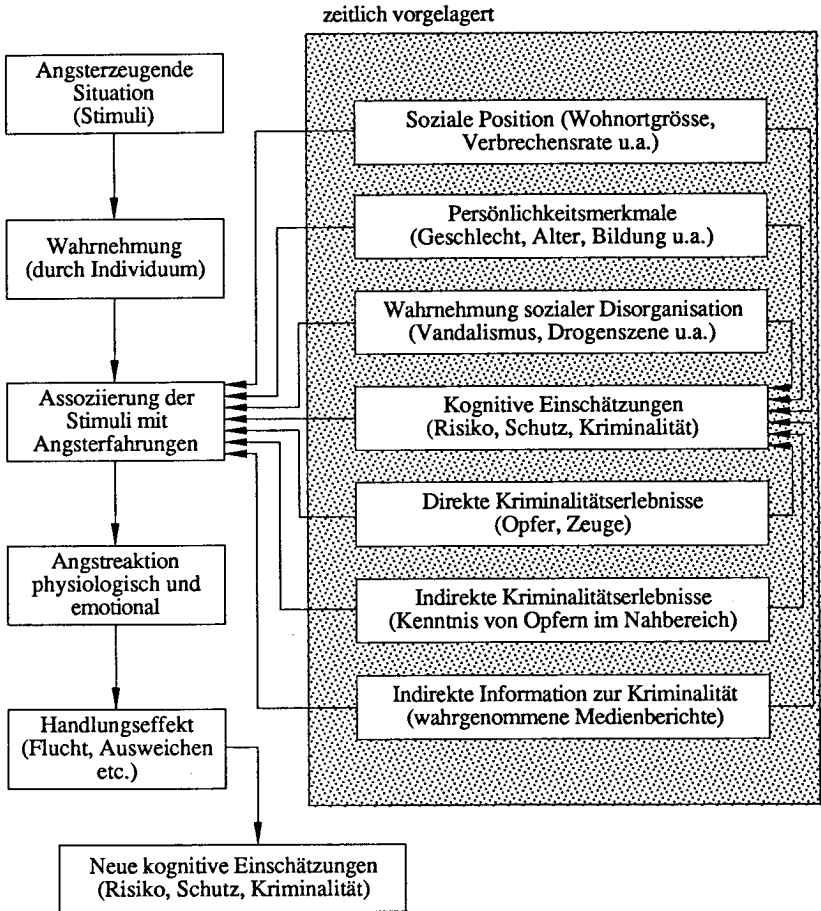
zeitlich vorgelagert

Angsterzeugende Situation (Stimuli)

Wahrnehmung (durch Individuum)

Assoziierung der Stimuli mit Angsterfahrungen

Angstreaktion physiologisch und emotional

Handlungseffekt (Flucht, Ausweichen etc.)

Neue kognitive Einschätzungen (Risiko, Schutz, Kriminalität)

Soziale Position (Wohnortgrösse, Verbrechensrate u.a.)

Persönlichkeitsmerkmale (Geschlecht, Alter, Bildung u.a.)

Wahrnehmung sozialer Disorganisation (Vandalismus, Drogenszene u.a.)

Kognitive Einschätzungen (Risiko, Schutz, Kriminalität)

Direkte Kriminalitätserlebnisse (Opfer, Zeuge)

Indirekte Kriminalitätserlebnisse (Kenntnis von Opfern im Nahbereich)

Indirekte Information zur Kriminalität (wahrgenommene Medienberichte)